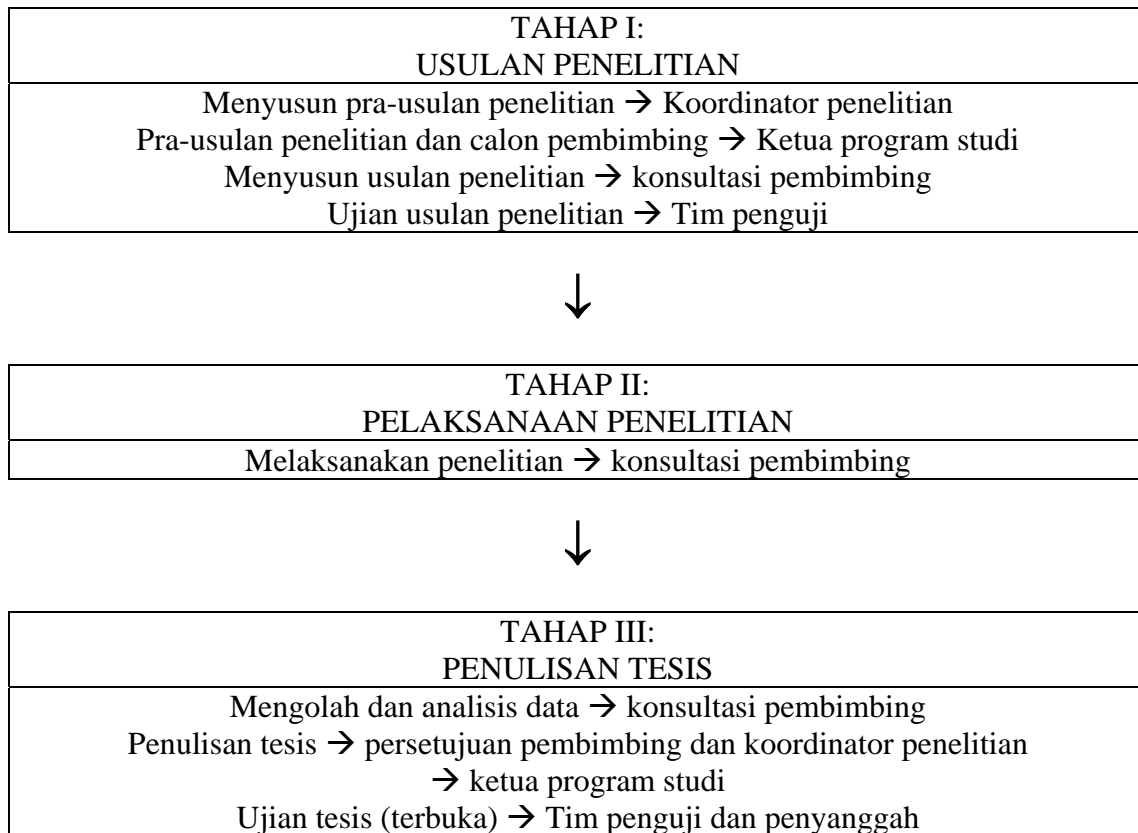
TAHAP I:
USULAN PENELITIAN

Menyusun pra-usulan penelitian → Koordinator penelitian
Pra-usulan penelitian dan calon pembimbing → Ketua program studi
Menyusun usulan penelitian → konsultasi pembimbing
Ujian usulan penelitian → Tim penguji

↓

TAHAP II:
PELAKSANAAN PENELITIAN

Melaksanakan penelitian → konsultasi pembimbing

↓

TAHAP III:
PENULISAN TESIS

Mengolah dan analisis data → konsultasi pembimbing
Penulisan tesis → persetujuan pembimbing dan koordinator penelitian → ketua program studi
Ujian tesis (terbuka) → Tim penguji dan penyanggah